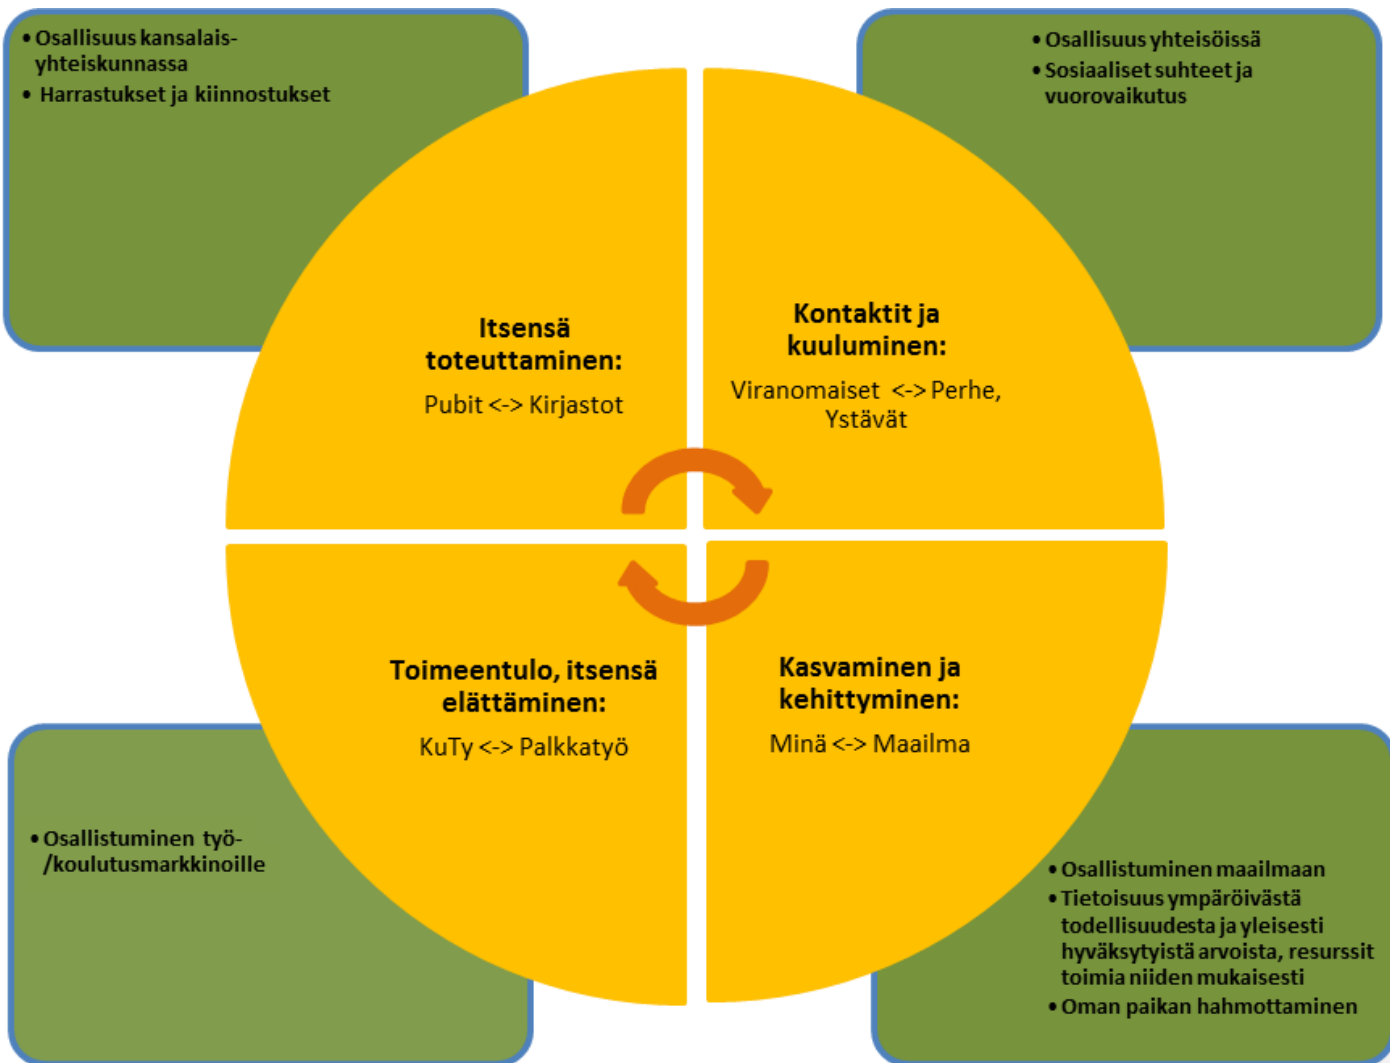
• Osallisuus kansalaisyhteiskunnassa
• Harrastukset ja kiinnostukset

• Osallisuus yhteisöissä
• Sosiaaliset suhteet ja vuorovaikutus

Itsensä toteuttaminen:
Pubit <-> Kirjastot

Kontaktit ja kuuluminen:
Viranomaiset <-> Perhe, Ystävät

Toimeentulo, itsensä elättäminen:
KuTy <-> Palkkatyö

Kasvaminen ja kehittyminen:
Minä <-> Maailma

• Osallistuminen työ-/koulutusmarkkinoille

• Osallistuminen maailmaan
• Tietoisuus ympäröivästä todellisuudesta ja yleisesti hyväksytyistä arvoista, resurssit toimia niiden mukaisesti
• Oman paikan hahmottaminen